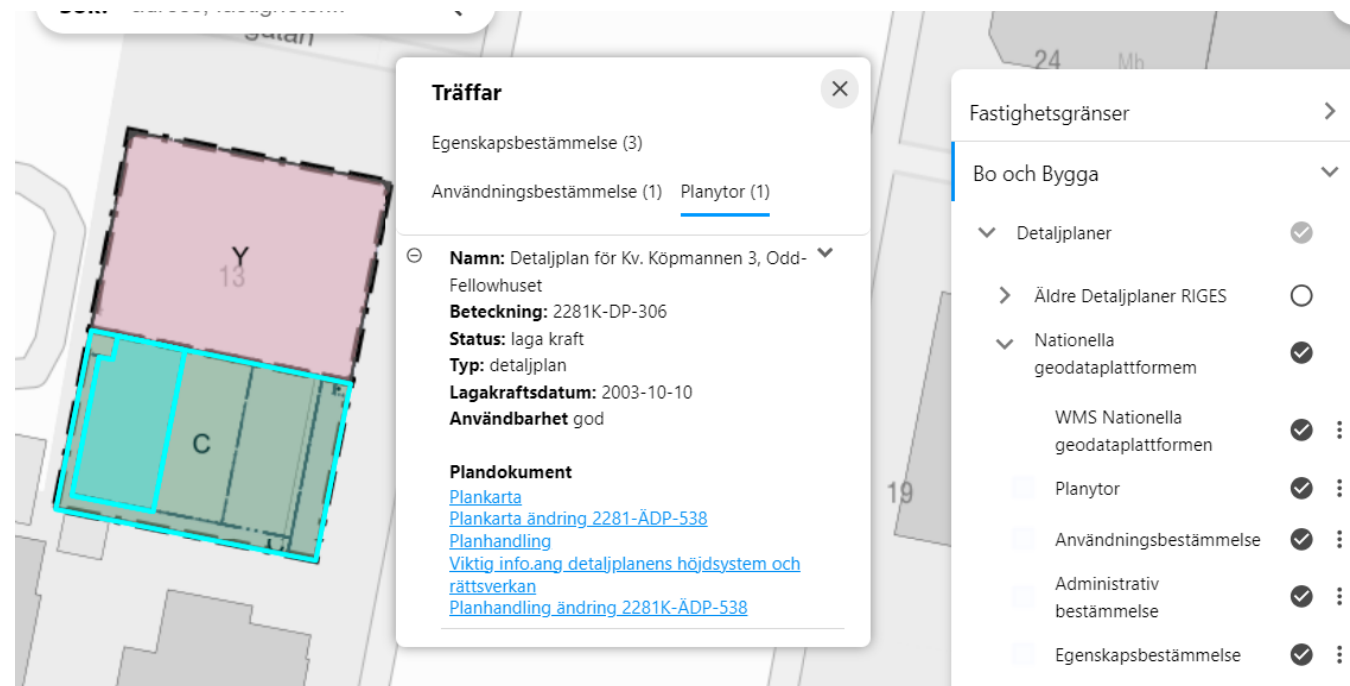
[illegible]
gatan

Träffar

Egenskapsbestämmelse (3)

Användningsbestämmelse (1) Planytor (1)

**Namn:** Detaljplan för Kv. Köpmannen 3, Odd-Fellowhuset
**Beteckning:** 2281K-DP-306
**Status:** laga kraft
**Typ:** detaljplan
**Lagakraftsdatum:** 2003-10-10
**Användbarhet** god

**Plandokument**
Plankarta
Plankarta ändring 2281-ÄDP-538
Planhandling
Viktig info.ang detaljplanens höjdsystem och rättsverkan
Planhandling ändring 2281K-ÄDP-538

Y
13
C
24
Mh
19

Fastighetsgränser
Bo och Bygga
Detaljplaner
Äldre Detaljplaner RIGES
Nationella geodataplattformem
WMS Nationella geodataplattformen
Planytor
Användningsbestämmelse
Administrativ bestämmelse
Egenskapsbestämmelse